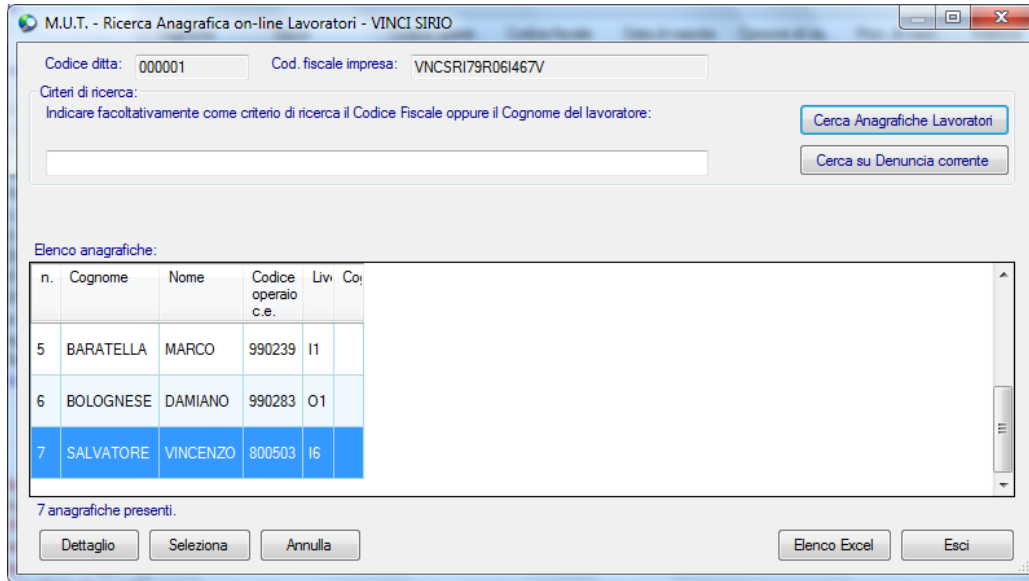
M.U.T. - Ricerca Anagrafica on-line Lavoratori - VINCI SIRIO

Codice ditta: 000001

Cod. fiscale impresa: VNCSRI79R06I467V

Cirteri di ricerca:

Indicare facoltativamente come criterio di ricerca il Codice Fiscale oppure il Cognome del lavoratore:

Cerca Anagrafiche Lavoratori

Cerca su Denuncia corrente

Elenco anagrafiche:

| n. | Cognome | Nome | Codice operaio c.e. | Livi | Co |
|---|---|---|---|---|---|
| 5 | BARATELLA | MARCO | 990239 | I1 | |
| 6 | BOLOGNESE | DAMIANO | 990283 | O1 | |
| 7 | SALVATORE | VINCENZO | 800503 | I6 | |

7 anagrafiche presenti.

Dettaglio

Seleziona

Annulla

Elenco Excel

Esci